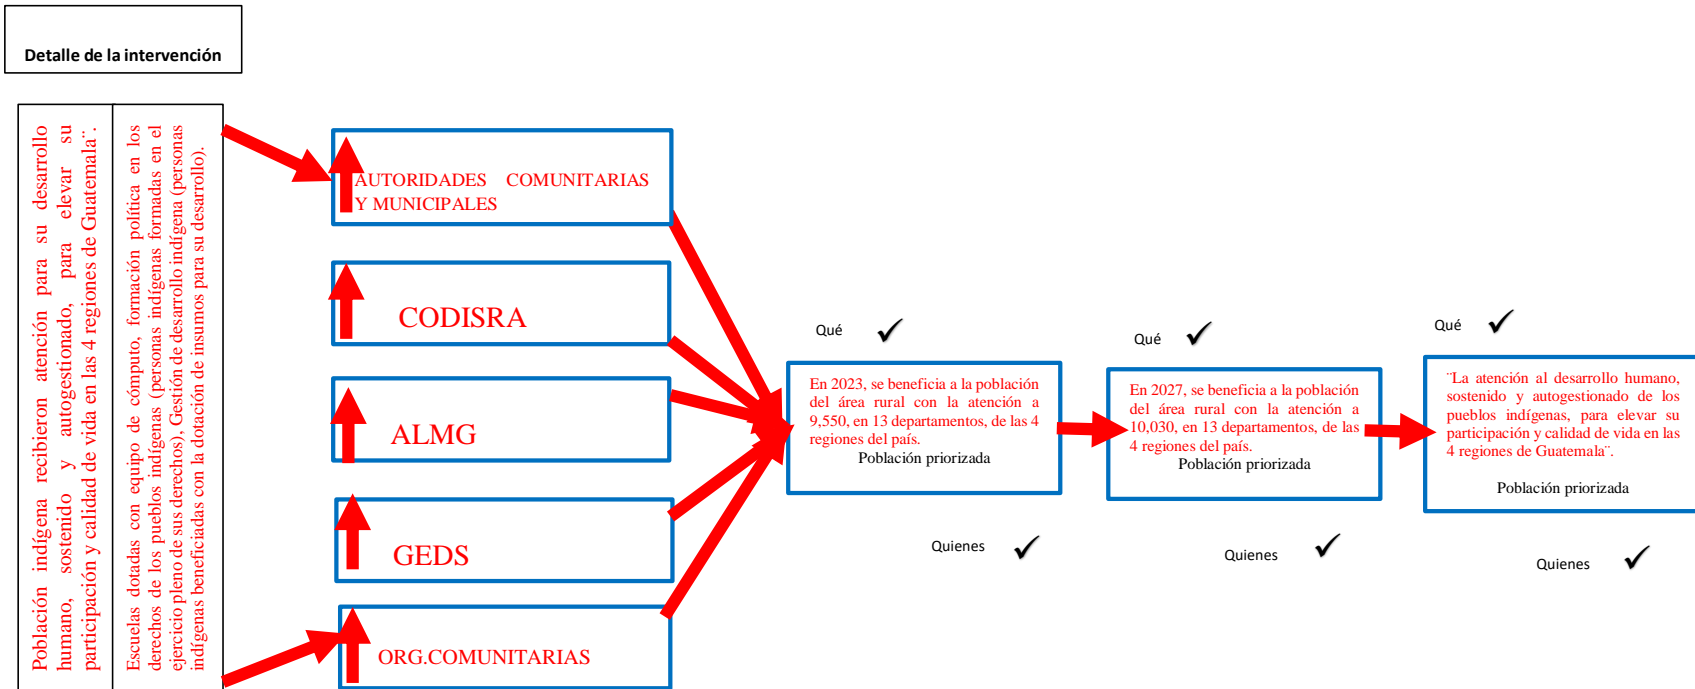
Detalle de la intervención

Población indígena recibieron atención para su desarrollo humano, sostenido y autogestionado, para elevar su participación y calidad de vida en las 4 regiones de Guatemala¨.

Escuelas dotadas con equipo de cómputo, formación política en los derechos de los pueblos indígenas (personas indígenas formadas en el ejercicio pleno de sus derechos), Gestión de desarrollo indígena (personas indígenas beneficiadas con la dotación de insumos para su desarrollo).

AUTORIDADES COMUNITARIAS Y MUNICIPALES

CODISRA

ALMG

GEDS

ORG.COMUNITARIAS

Qué ✓

En 2023, se beneficia a la población del área rural con la atención a 9,550, en 13 departamentos, de las 4 regiones del país.
Población priorizada

Quienes ✓

Qué ✓

En 2027, se beneficia a la población del área rural con la atención a 10,030, en 13 departamentos, de las 4 regiones del país.
Población priorizada

Quienes ✓

Qué ✓

¨La atención al desarrollo humano, sostenido y autogestionado de los pueblos indígenas, para elevar su participación y calidad de vida en las 4 regiones de Guatemala¨.

Población priorizada

Quienes ✓